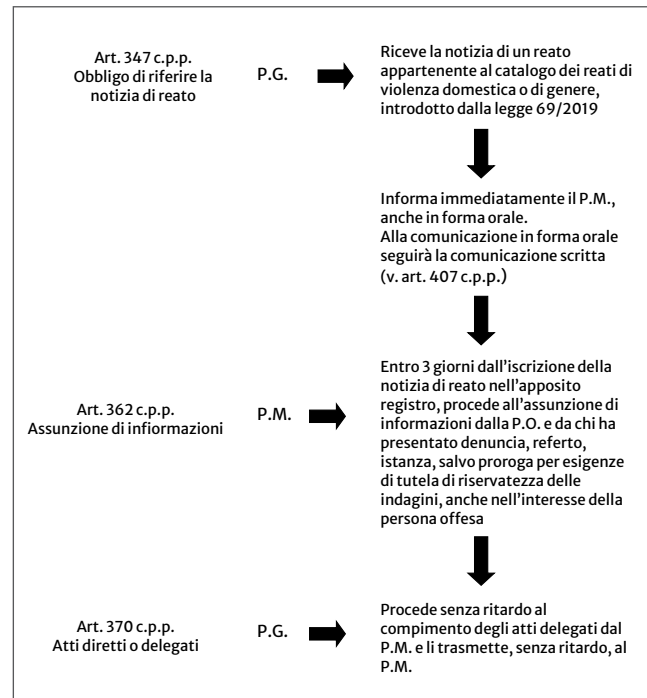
Art. 347 c.p.p.
Obbligo di riferire la notizia di reato

P.G.

Riceve la notizia di un reato appartenente al catalogo dei reati di violenza domestica o di genere, introdotto dalla legge 69/2019

Informa immediatamente il P.M., anche in forma orale.
Alla comunicazione in forma orale seguirà la comunicazione scritta (v. art. 407 c.p.p.)

Art. 362 c.p.p.
Assunzione di infiormazioni

P.M.

Entro 3 giorni dall'iscrizione della notizia di reato nell'apposito registro, procede all'assunzione di informazioni dalla P.O. e da chi ha presentato denuncia, referto, istanza, salvo proroga per esigenze di tutela di riservatezza delle indagini, anche nell'interesse della persona offesa

Art. 370 c.p.p.
Atti diretti o delegati

P.G.

Procede senza ritardo al compimento degli atti delegati dal P.M. e li trasmette, senza ritardo, al P.M.